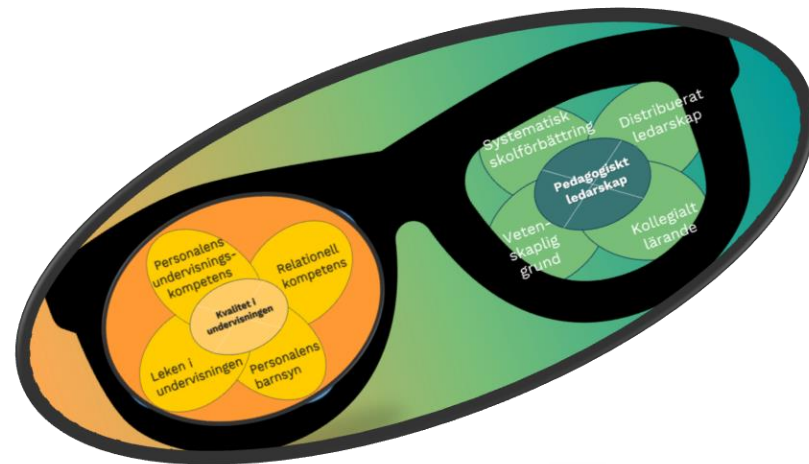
Personalens undervisningskompetens

Relationell kompetens

Kvalitet i undervisningen

Leken i undervisningen

Personalens barnsyn

Systematisk skolförbättring

Distribuerat ledarskap

Pedagogiskt ledarskap

Vetenskaplig grund

Kollegialt lärande